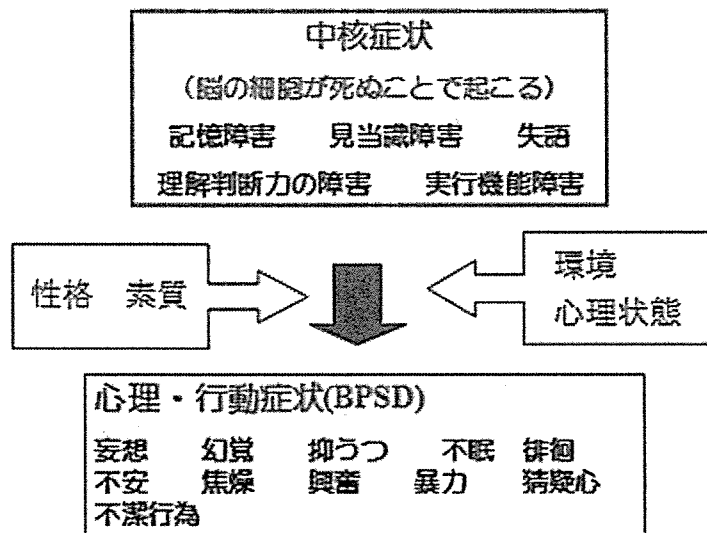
中核症状

（脳の細胞が死ぬことで起こる）

記憶障害　見当識障害　失語

理解判断力の障害　実行機能障害

性格　素質

環境

心理状態

心理・行動症状(BPSD)

妄想　幻覚　抑うつ　不眠　徘徊

不安　焦燥　興奮　暴力　猜疑心

不潔行為